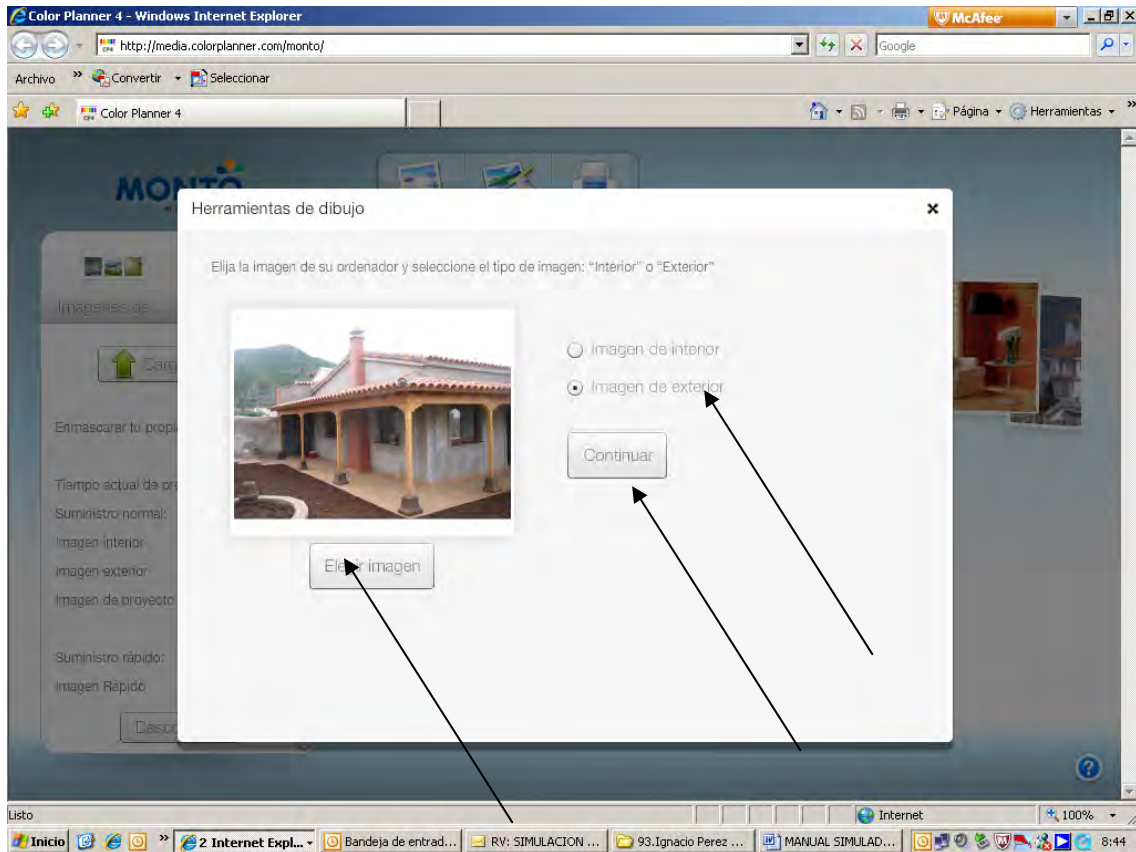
Color Planner 4 - Windows Internet Explorer

McAfee

http://media.colorplanner.com/monto/

Google

Archivo » Convertir Seleccionar

Color Planner 4

Página Herramientas

MONTO

Imágenes de

Carg

Enmascarar tu propi

Tiempo actual de pr

Suministro normal:

Imagen interior

Imagen exterior

Imagen de proyecto

Suministro rápido:

Imagen Rápido

Desc

Herramientas de dibujo

×

Elija la imagen de su ordenador y seleccione el tipo de imagen: "Interior" o "Exterior"

Imagen de interior

Imagen de exterior

Continuar

El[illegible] imagen

Listo

Internet

100%

Inicio

2 Internet Expl...

Bandeja de entrad...

RV: SIMULACION ...

93.Ignacio Perez ...

MANUAL SIMULAD...

8:44